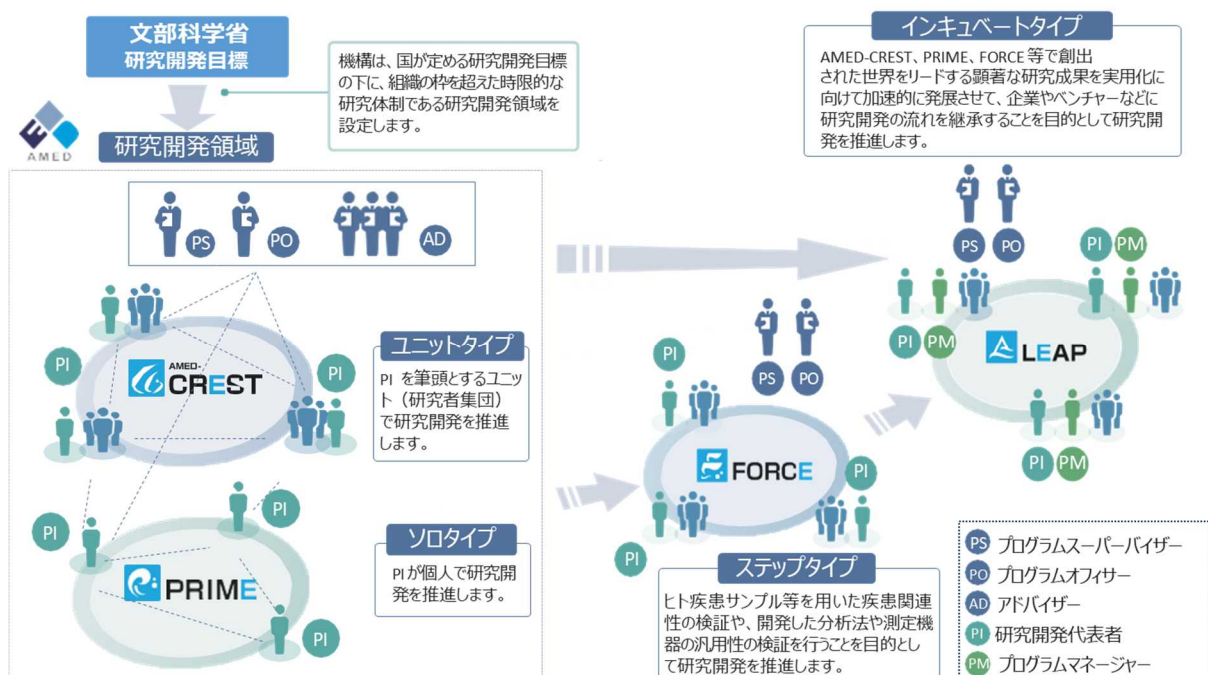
文部科学省
研究開発目標

機構は、国が定める研究開発目標の下に、組織の枠を超えた時限的な研究体制である研究開発領域を設定します。

AMED

研究開発領域

PS PO AD

PI

AMED-CREST

PI

ユニットタイプ

PI を筆頭とするユニット（研究者集団）で研究開発を推進します。

PI

PI

PRIME

PI

ソロタイプ

PI が個人で研究開発を推進します。

インキュベートタイプ

AMED-CREST、PRIME、FORCE 等で創出された世界をリードする顕著な研究成果を実用化に向けて加速的に発展させて、企業やベンチャーなどに研究開発の流れを継承することを目的として研究開発を推進します。

PS PO

PI PM

PI PM

LEAP

PI PM

PI

PS PO

FORCE

PI

PI

ステップタイプ

ヒト疾患サンプル等を用いた疾患関連性の検証や、開発した分析法や測定機器の汎用性の検証を行うことを目的として研究開発を推進します。

PS プログラムスーパーバイザー
PO プログラムオフィサー
AD アドバイザー
PI 研究開発代表者
PM プログラムマネージャー